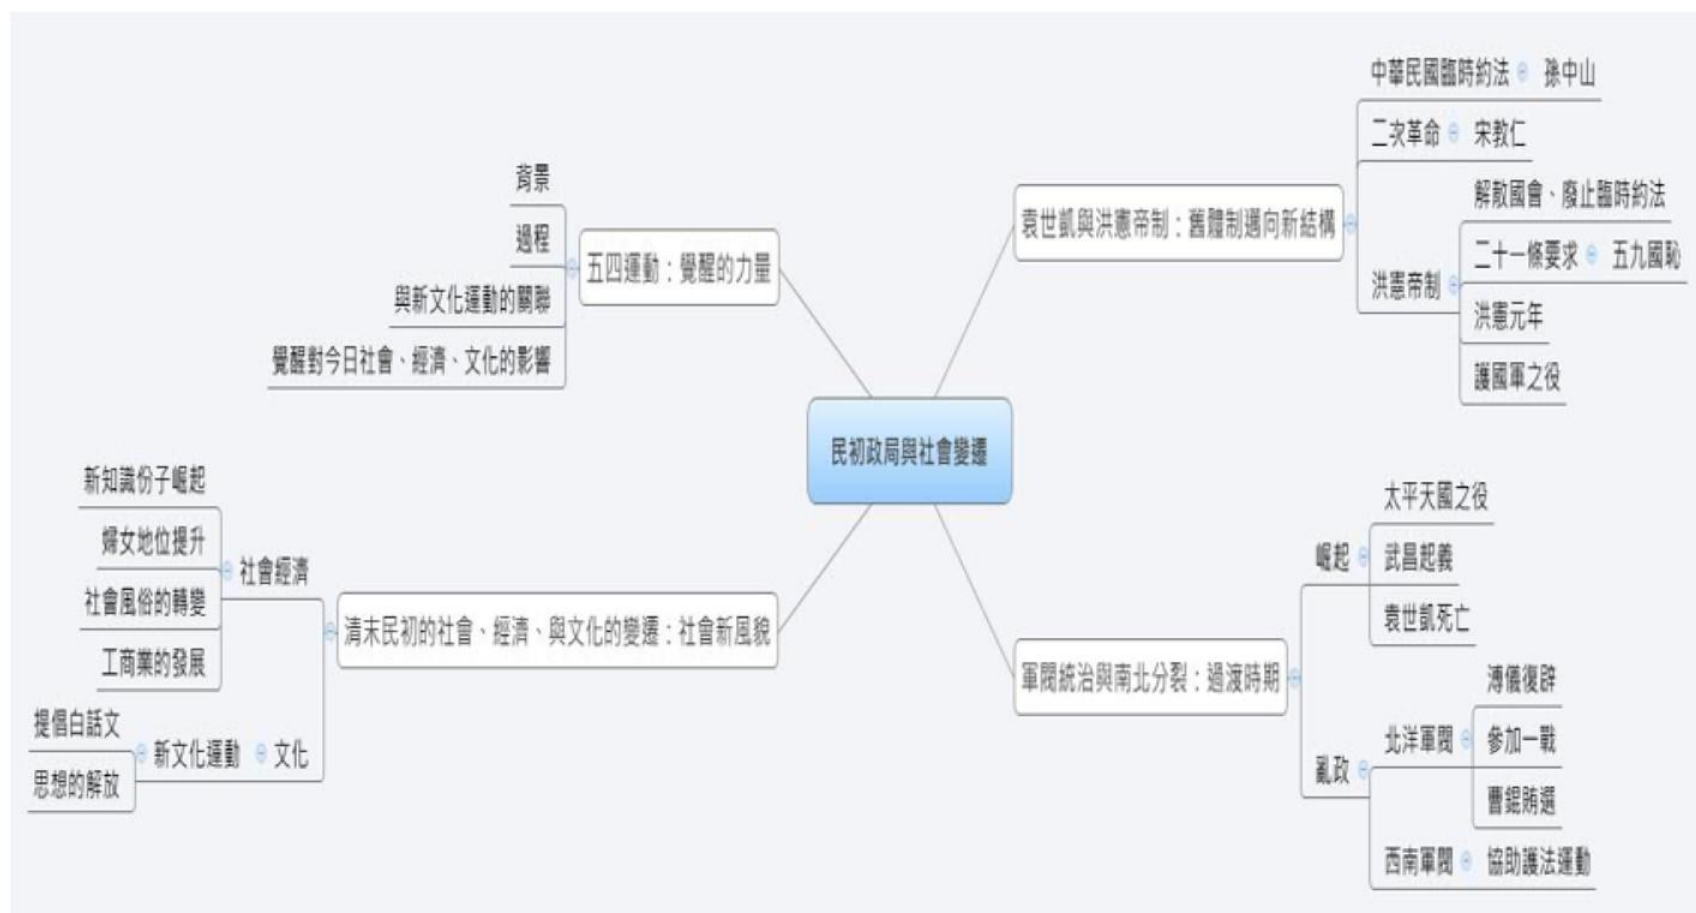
民初政局與社會變遷

五四運動：覺醒的力量
背景
過程
與新文化運動的關聯
覺醒對今日社會、經濟、文化的影響

袁世凱與洪憲帝制：舊體制邁向新結構
中華民國臨時約法
孫中山
二次革命
宋教仁
洪憲帝制
解散國會、廢止臨時約法
二十一條要求
五九國恥
洪憲元年
護國軍之役

清末民初的社會、經濟、與文化的變遷：社會新風貌
社會經濟
新知識份子崛起
婦女地位提升
社會風俗的轉變
工商業的發展
文化
新文化運動
提倡白話文
思想的解放

軍閥統治與南北分裂：過渡時期
崛起
太平天國之役
武昌起義
袁世凱死亡
亂政
北洋軍閥
溥儀復辟
參加一戰
曹錕賄選
西南軍閥
協助護法運動